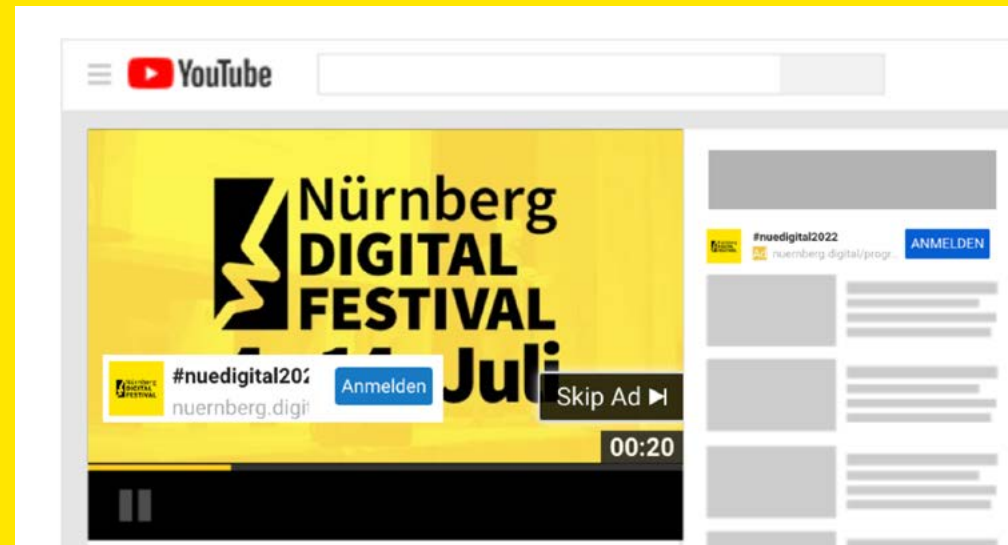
YouTube

Nürnberg DIGITAL FESTIVAL

Juli

Nürnberg DIGITAL FESTIVAL

#nuedigital202

nuernberg.digi

Anmelden

Skip Ad ⏭

00:20

Nürnberg DIGITAL FESTIVAL

#nuedigital2022

Ad nuernberg.digital/progr...

ANMELDEN